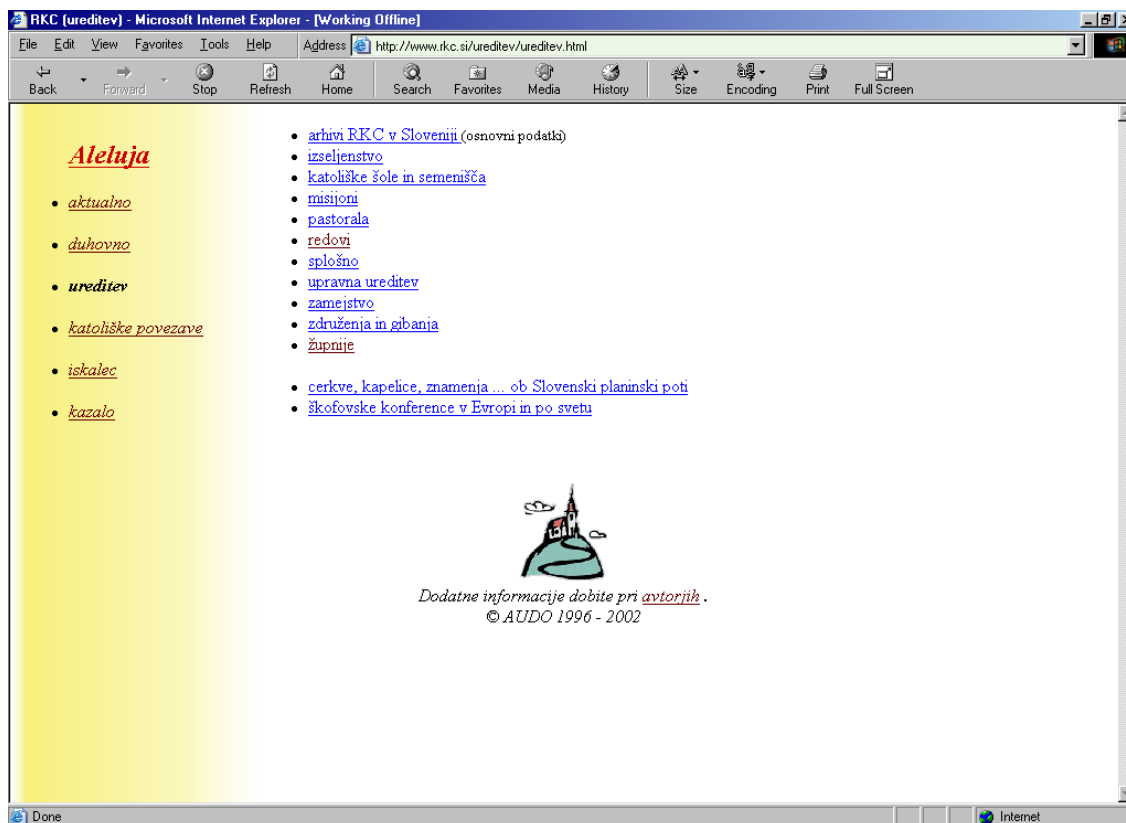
RKC (ureditev) - Microsoft Internet Explorer - [Working Offline]

File Edit View Favorites Tools Help Address http://www.rkc.si/ureditev/ureditev.html

Back Forward Stop Refresh Home Search Favorites Media History Size Encoding Print Full Screen

Aleluja

- aktualno
- duhovno
- ureditev
- katoliške povezave
- iskalec
- kazalo

- arhivi RKC v Sloveniji (osnovni podatki)
- izseljenstvo
- katoliške šole in semenišča
- misijoni
- pastorala
- redovi
- splošno
- upravna ureditev
- zamejstvo
- združenja in gibanja
- župnije

- cerkve, kapelice, znamenja ... ob Slovenski planinski poti
- škofovske konference v Evropi in po svetu

Dodatne informacije dobite pri avtorjih .
© AUDO 1996 - 2002

Done Internet